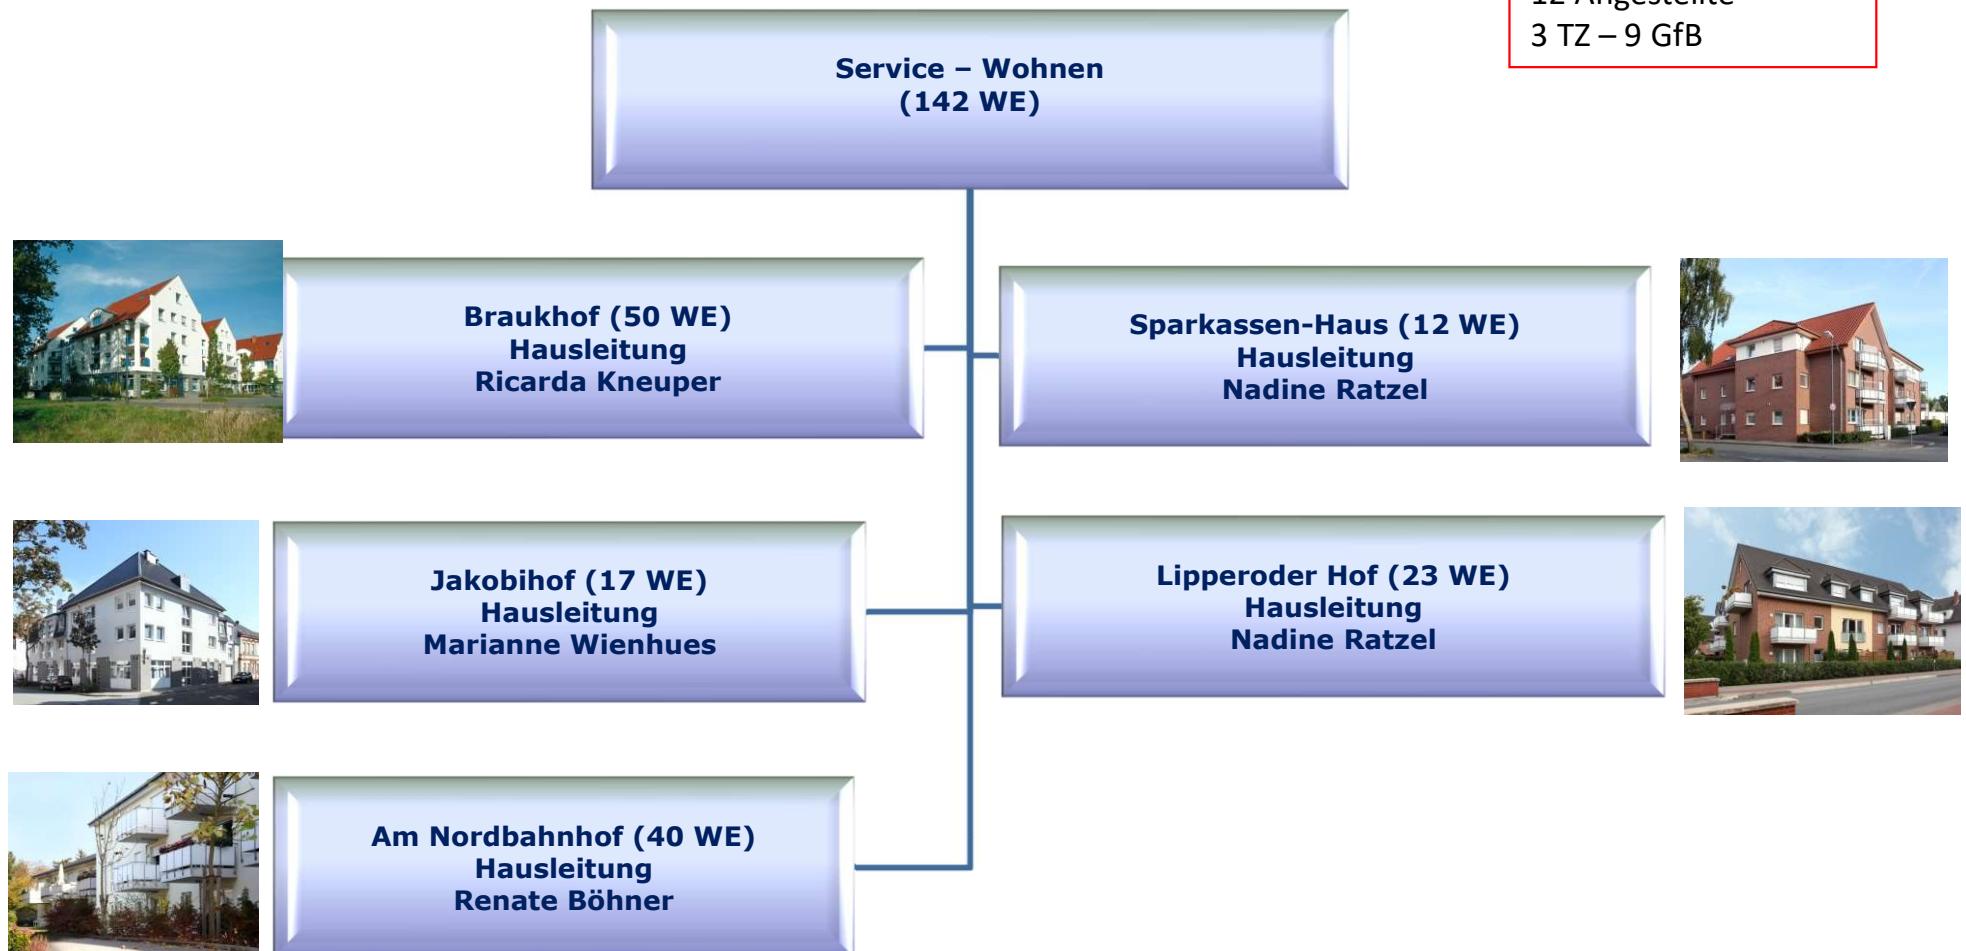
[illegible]
3 TZ – 9 GfB

Service – Wohnen
(142 WE)

Braukhof (50 WE)
Hausleitung
Ricarda Kneuper

Sparkassen-Haus (12 WE)
Hausleitung
Nadine Ratzel

Jakobihof (17 WE)
Hausleitung
Marianne Wienhues

Lipperoder Hof (23 WE)
Hausleitung
Nadine Ratzel

Am Nordbahnhof (40 WE)
Hausleitung
Renate Böhner